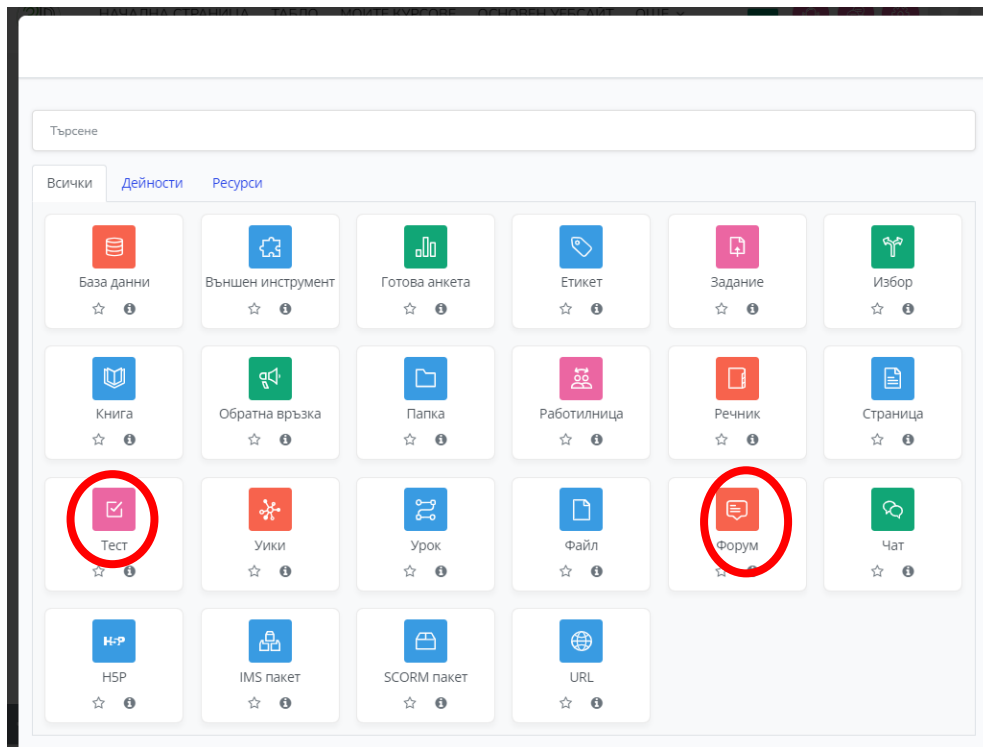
НАЧАЛНА СТРАНИЦА ТАБЛО МОИТЕ КУРСОВЕ ОСНОВЕН УЕБСАЙТ ОЩЕ

Търсене

Всички Дейности Ресурси

База данни
Външен инструмент
Готова анкета
Етикет
Задание
Избор
Книга
Обратна връзка
Папка
Работилница
Речник
Страница
Тест
Уики
Урок
Файл
Форум
Чат
H5P
H5P
IMS пакет
SCORM пакет
URL